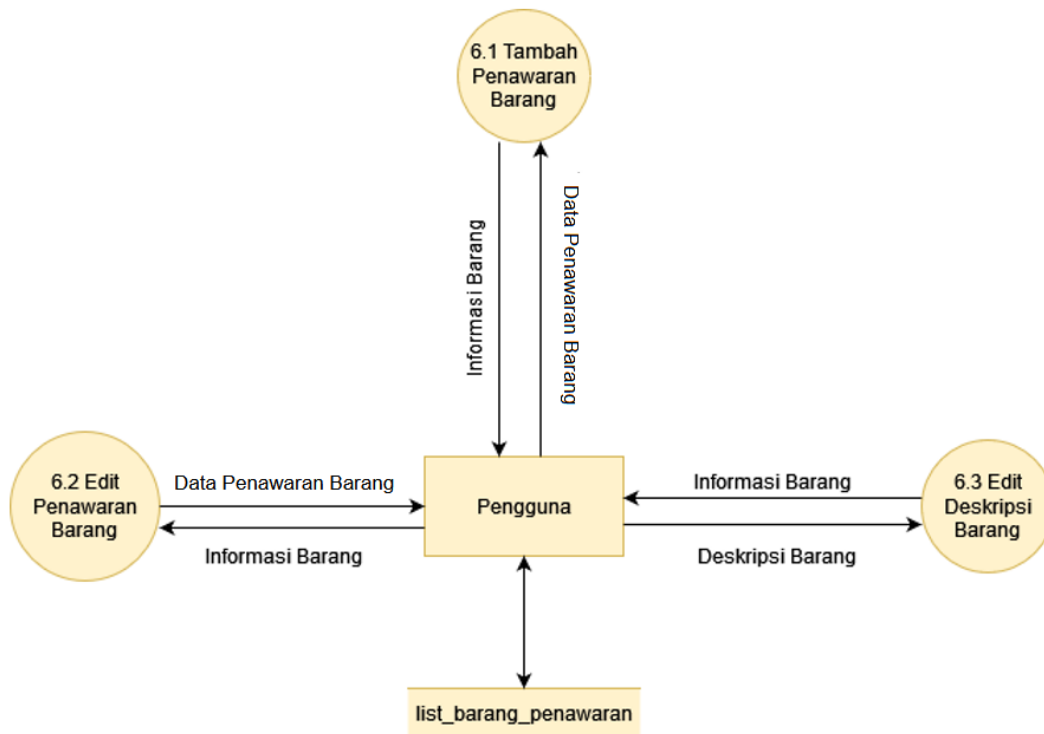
6.1 Tambah Penawaran Barang

Informasi Barang

Data Penawaran Barang

6.2 Edit Penawaran Barang

Data Penawaran Barang

Informasi Barang

Pengguna

Informasi Barang

Deskripsi Barang

6.3 Edit Deskripsi Barang

list_barang_penawaran